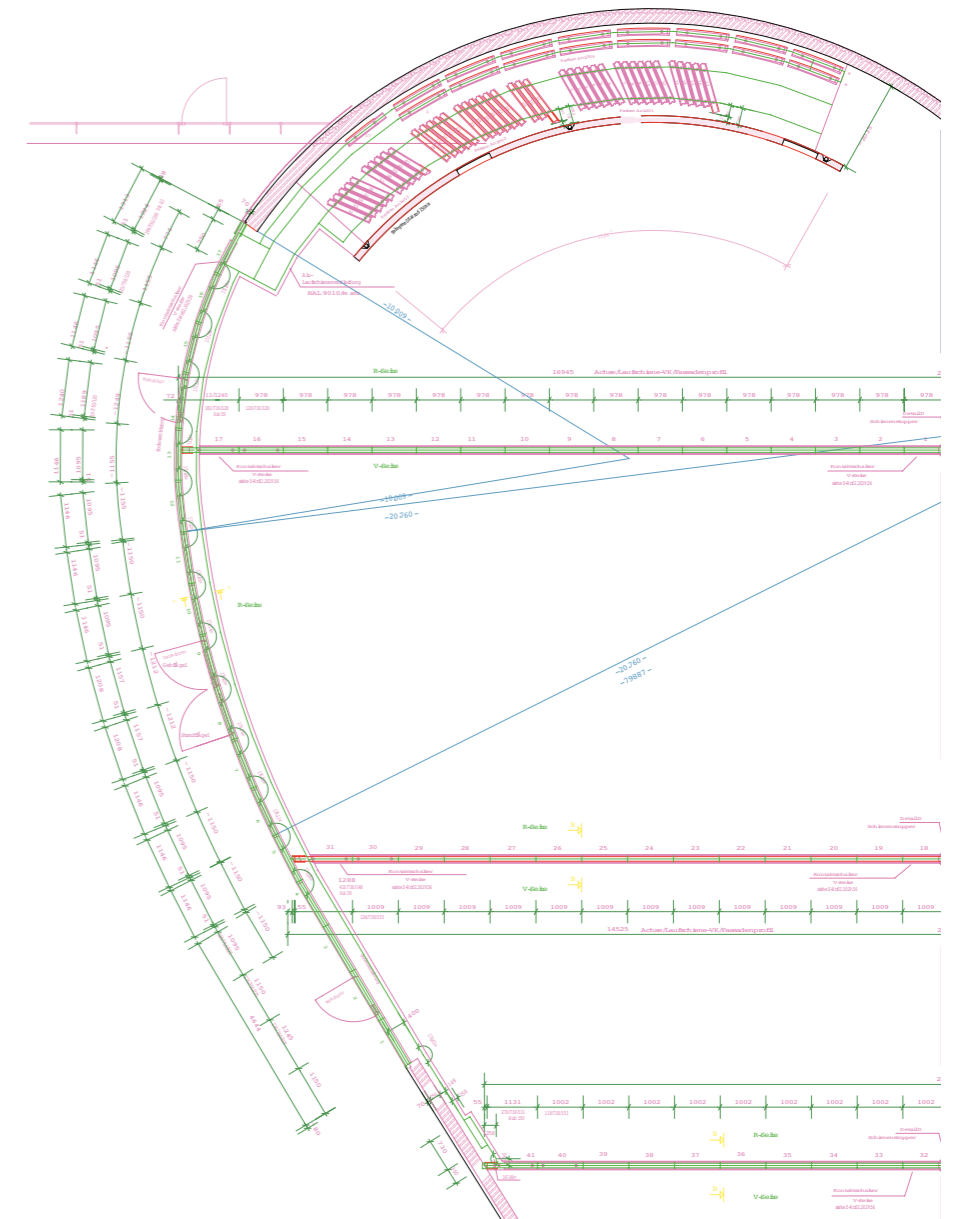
~10 909 ~

R-Seite

16945 Achse/Laufschiene-VK/Fassadenprofil

72 1152 40 978 978 978 978 978 978 978 978 978 978 978 978 978 978 978 978

17 16 15 14 13 12 11 10 9 8 7 6 5 4 3 2 1

V-Seite

~10 909 ~
~20 260 ~

R-Seite

~20 260 ~
~29 887 ~

R-Seite

31 30 29 28 27 26 25 24 23 22 21 20 19 18

V-Seite

93 55 1009 1009 1009 1009 1009 1009 1009 1009 1009 1009 1009 1009 1009 1009

14525 Achse/Laufschiene-VK/Fassadenprofil

55 1131 1002 1002 1002 1002 1002 1002 1002 1002 1002 1002 1002

R-Seite

41 40 39 38 37 36 35 34 33 32

V-Seite

1146 1146 1146 1146 1146 1208 1208 1146 1146 1146 1146 4644

1095 1095 1095 1095 1095 1095 1157 1157 1095 1095 1095 1095

1150 1150 1150 1150 1150 1150 1150 1150 1240 1150